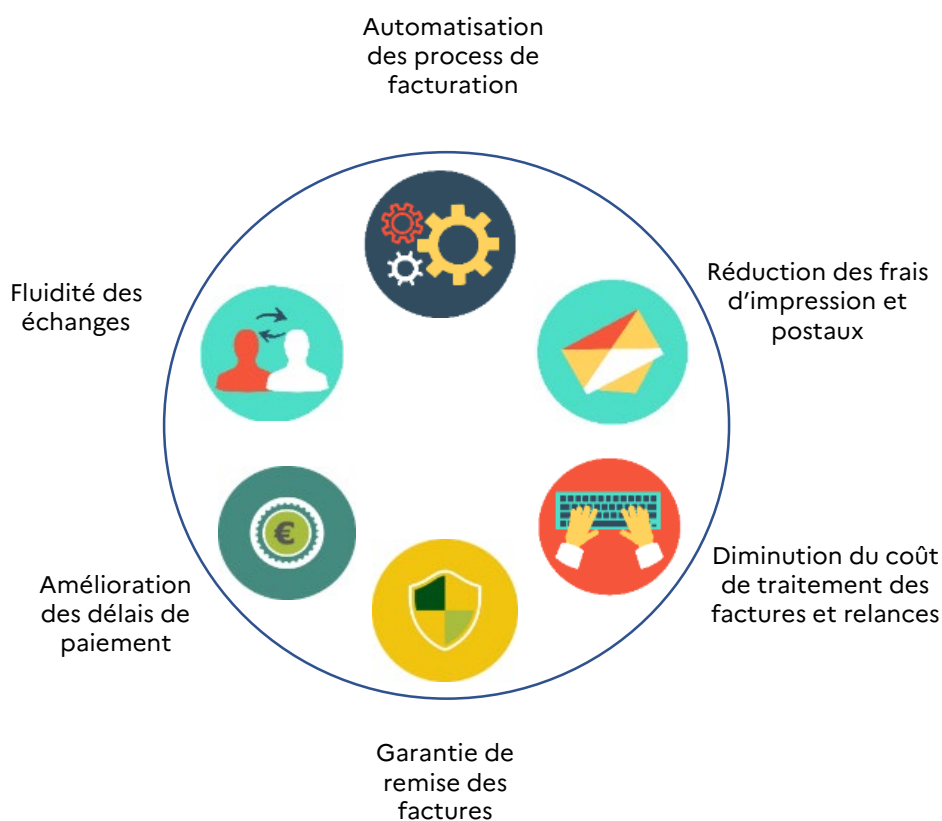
Automatisation des process de facturation

Réduction des frais d’impression et postaux

Diminution du coût de traitement des factures et relances

Garantie de remise des factures

Amélioration des délais de paiement

Fluidité des échanges

€